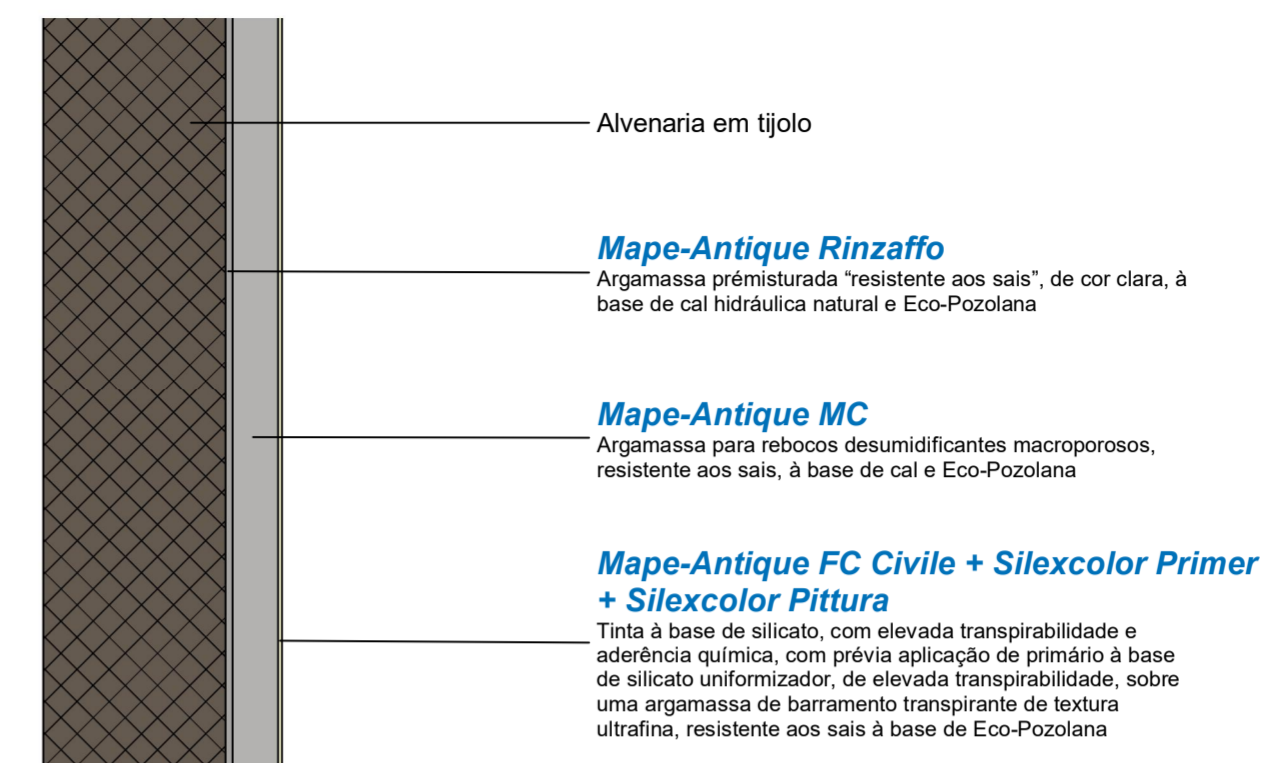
Alvenaria em tijolo

Mape-Antique Rinzaffo
Argamassa prémisturada “resistente aos sais”, de cor clara, à base de cal hidráulica natural e Eco-Pozolana

Mape-Antique MC
Argamassa para rebocos desumidificantes macroporosos, resistente aos sais, à base de cal e Eco-Pozolana

Mape-Antique FC Civile + Silexcolor Primer + Silexcolor Pittura
Tinta à base de silicato, com elevada transpirabilidade e aderência química, com prévia aplicação de primário à base de silicato uniformizador, de elevada transpirabilidade, sobre uma argamassa de barramento transpirante de textura ultrafina, resistente aos sais à base de Eco-Pozolana